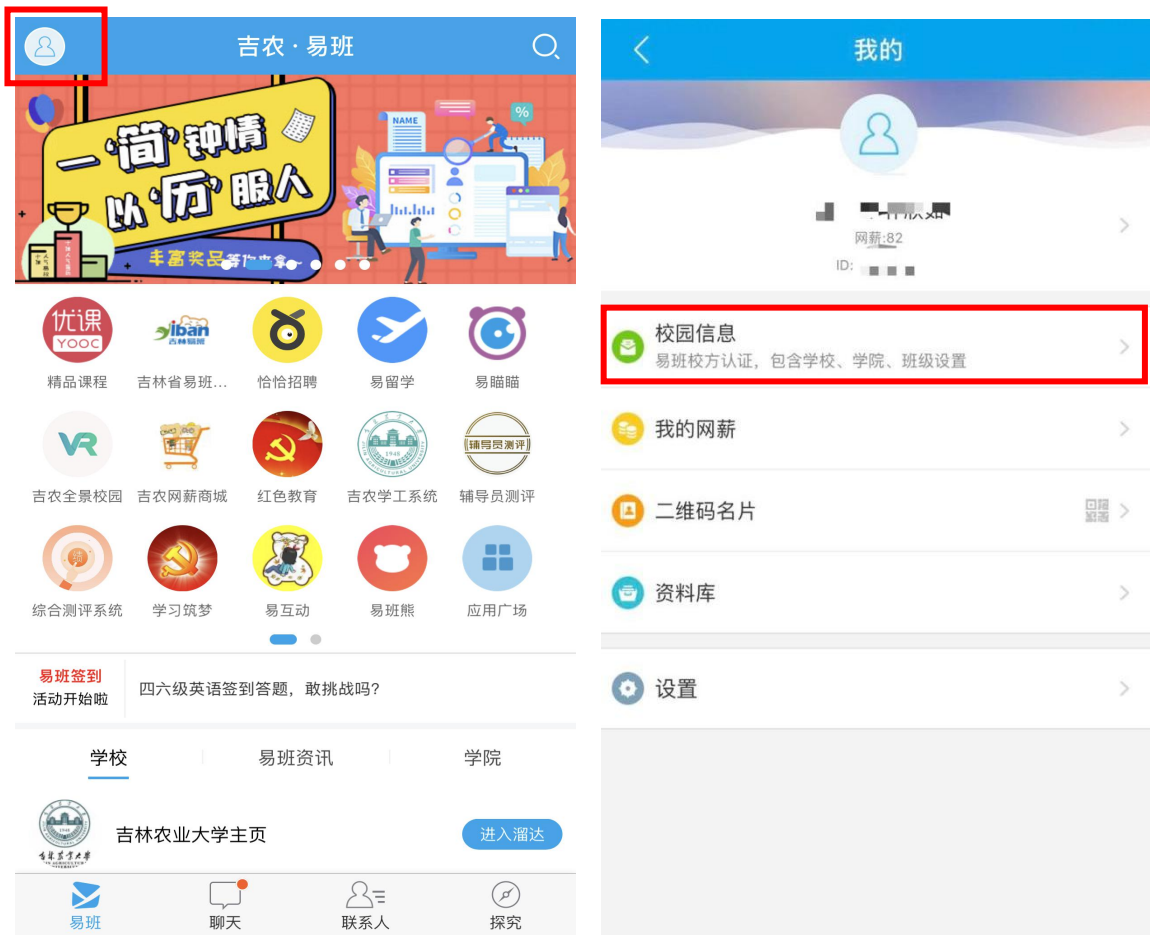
吉农 · 易班

一'简'钟情
以'历'服人
NAME
%
丰富奖品等你来拿

优课 YOOC
精品课程
iban 吉林易班
吉林省易班...
恰恰招聘
易留学
易瞄瞄
VR
吉农全景校园
吉农网薪商城
红色教育
吉农学工系统
辅导员测评
辅导员测评
综合测评系统
学习筑梦
易互动
易班熊
应用广场

易班签到
活动开始啦
四六级英语签到答题，敢挑战吗?

学校
易班资讯
学院

吉林农业大学主页
进入溜达

易班
聊天
联系人
探究

我的

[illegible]
网薪:82
ID: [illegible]

校园信息
易班校方认证，包含学校、学院、班级设置

我的网薪

二维码名片

资料库

设置